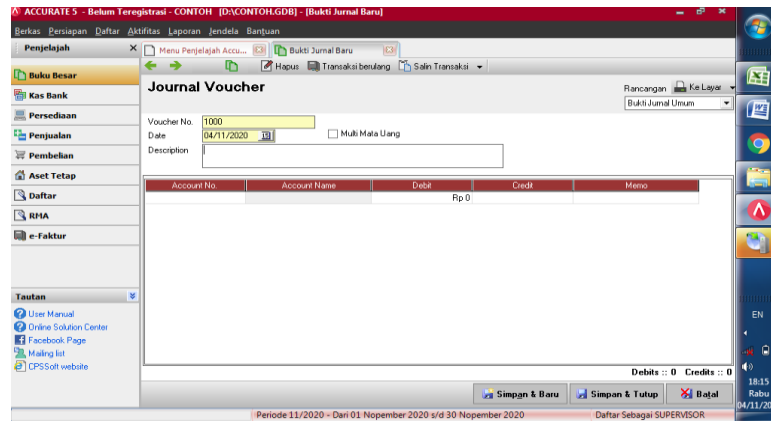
ACCURATE 5 - Belum Teregistrasi - CONTOH [D:\CONTOH.GDB] - [Bukti Jurnal Baru]

Berkas Persiapan Daftar Aktifitas Laporan Jendela Bantuan

Penjelajah

Buku Besar
Kas Bank
Persediaan
Penjualan
Pembelian
Aset Tetap
Daftar
RMA
e-Faktur

Tautan
User Manual
Online Solution Center
Facebook Page
Mailing list
CPSSoft website

Menu Penjelajah Accu...
Bukti Jurnal Baru

Hapus
Transaksi berulang
Salin Transaksi

Journal Voucher

Rancangan
Ke Layar
Bukti Jurnal Umum

Voucher No. 1000
Date 04/11/2020
Multi Mata Uang
Description

| Account No. | Account Name | Debit | Credit | Memo |
|---|---|---|---|---|
| | | Rp 0 | | |

Debits :: 0 Credits :: 0

Simpan & Baru
Simpan & Tutup
Batal

Periode 11/2020 - Dari 01 Nopember 2020 s/d 30 Nopember 2020
Daftar Sebagai SUPERVISOR

EN
18:15
Rabu
04/11/20